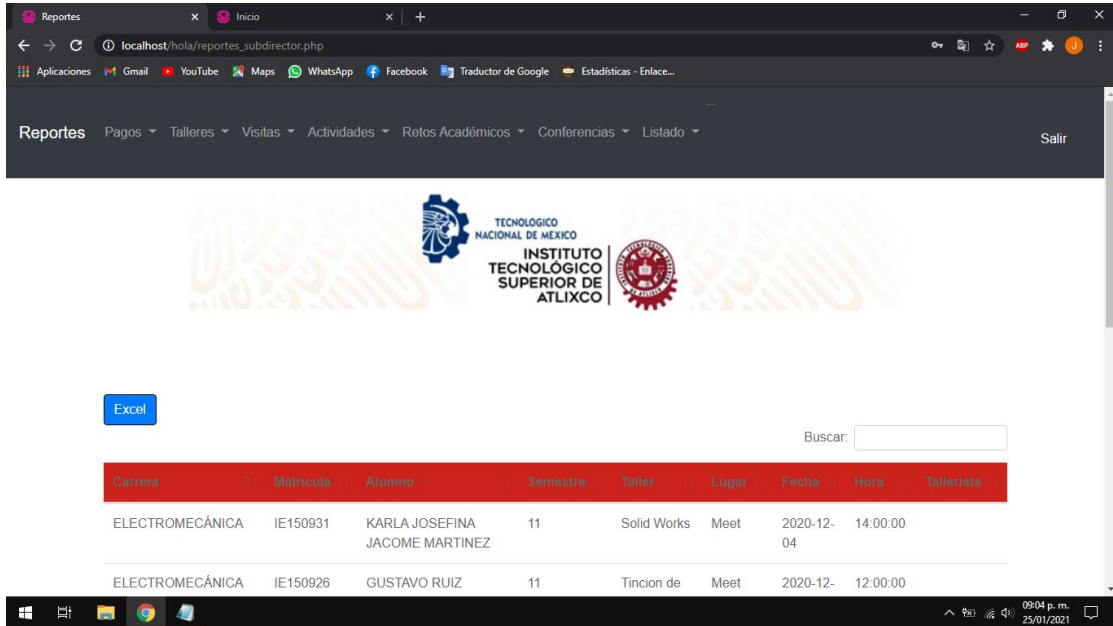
Reportes × Inicio × +

localhost/hola/reportes_subdirector.php

Aplicaciones Gmail YouTube Maps WhatsApp Facebook Traductor de Google Estadísticas - Enlace...

Reportes Pagos Talleres Visitas Actividades Retos Académicos Conferencias Listado Salir

TECNOLOGICO NACIONAL DE MEXICO
INSTITUTO TECNOLÓGICO SUPERIOR DE ATLIXCO

Excel

Buscar:

| Carrera | Matricula | Alumno | Semestre | Taller | Lugar | Fecha | Hora | Tallerista |
|---|---|---|---|---|---|---|---|---|
| ELECTROMECÁNICA | IE150931 | KARLA JOSEFINA JACOME MARTINEZ | 11 | Solid Works | Meet | 2020-12-04 | 14:00:00 | |
| ELECTROMECÁNICA | IE150926 | GUSTAVO RUIZ | 11 | Tincion de | Meet | 2020-12- | 12:00:00 | |

09:04 p. m.
25/01/2021